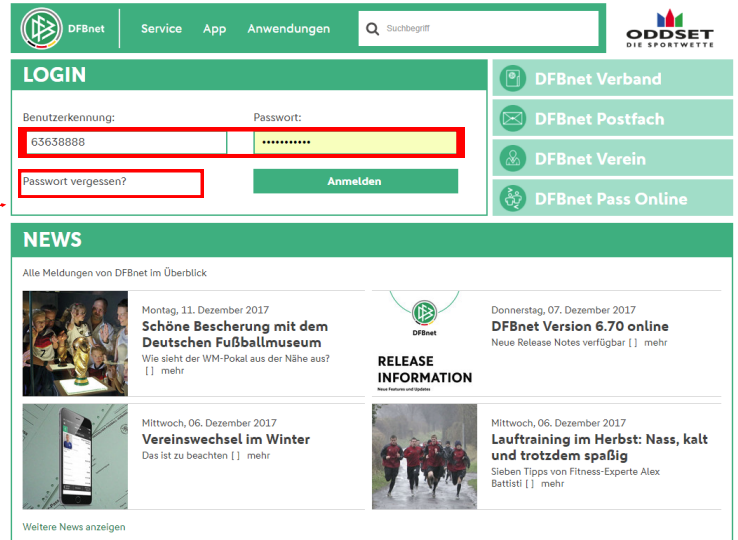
DFBnet Service App Anwendungen Suchbegriff

ODDSET DIE SPORTWETTE

LOGIN

Benutzerkennung:
63638888

Passwort:
•••••••••••

Passwort vergessen?

Anmelden

DFBnet Verband
DFBnet Postfach
DFBnet Verein
DFBnet Pass Online

NEWS

Alle Meldungen von DFBnet im Überblick

Montag, 11. Dezember 2017
Schöne Bescherung mit dem Deutschen Fußballmuseum
Wie sieht der WM-Pokal aus der Nähe aus? [ ] mehr

DFBnet
RELEASE INFORMATION
New Features und Updates

Donnerstag, 07. Dezember 2017
DFBnet Version 6.70 online
Neue Release Notes verfügbar [ ] mehr

Mittwoch, 06. Dezember 2017
Vereinswechsel im Winter
Das ist zu beachten [ ] mehr

Mittwoch, 06. Dezember 2017
Lauftraining im Herbst: Nass, kalt und trotzdem spaßig
Sieben Tipps von Fitness-Experte Alex Battisti [ ] mehr

Weitere News anzeigen